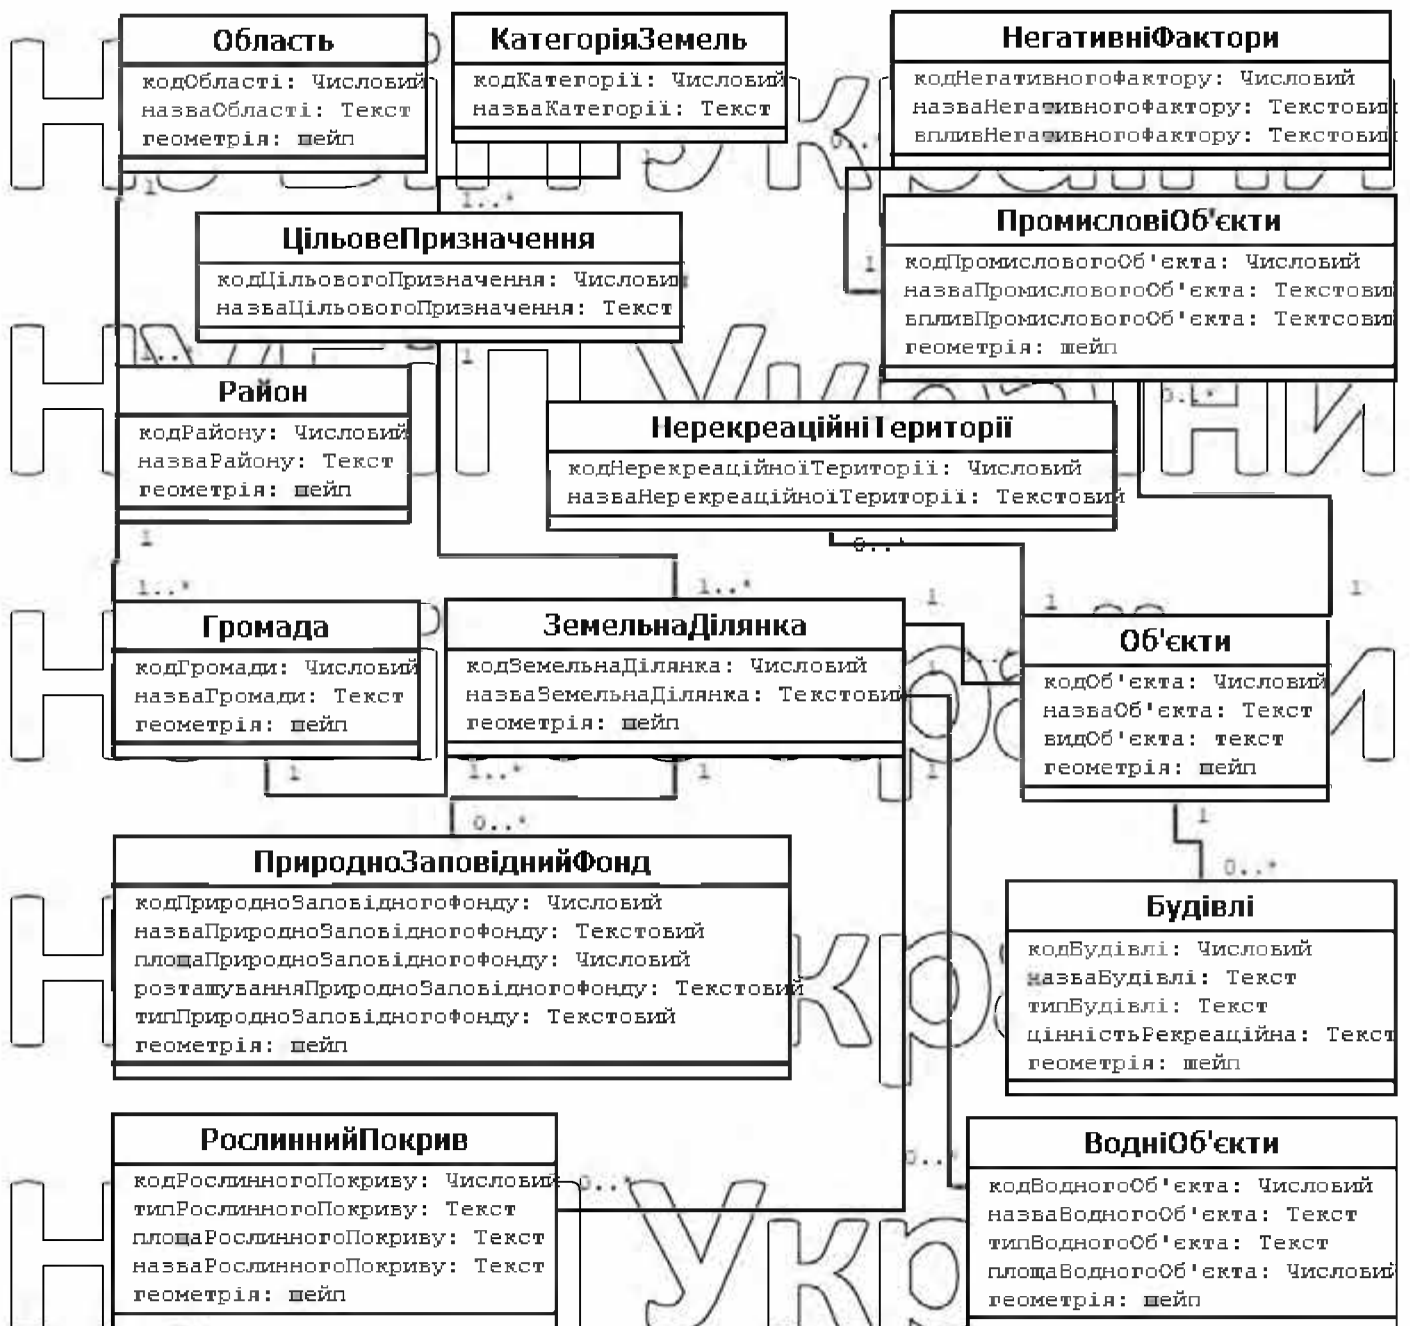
Область
кодОбласті: Числовий
назваОбласті: Текст
геометрія: шейп

КатегоріяЗемель
кодКатегорії: Числовий
назваКатегорії: Текст

НегативніФактори
кодНегативногоФактору: Числовий
назваНегативногоФактору: Текстовий
впливНегативногоФактору: Текстовий

1
1..*
0..*

ЦільовеПризначення
кодЦільовогоПризначення: Числовий
назваЦільовогоПризначення: Текст

ПромисловіОб'єкти
кодПромисловогоОб'єкта: Числовий
назваПромисловогоОб'єкта: Текстовий
впливПромисловогоОб'єкта: Тектсовий
геометрія: шейп

1
1..*
1
0..*

Район
кодРайону: Числовий
назваРайону: Текст
геометрія: шейп

НерекреаційніТериторії
кодНерекреаційноїТериторії: Числовий
назваНерекреаційноїТериторії: Текстовий

0..*
1
1..*
1..*
1
1
1

Громада
кодГромади: Числовий
назваГромади: Текст
геометрія: шейп

ЗемельнаДілянка
кодЗемельнаДілянка: Числовий
назваЗемельнаДілянка: Текстовий
геометрія: шейп

Об'єкти
кодОб'єкта: Числовий
назваОб'єкта: Текст
видОб'єкта: текст
геометрія: шейп

1
1..*
1
1
0..*
1
0..*

ПриродноЗаповіднийФонд
кодПриродноЗаповідногоФонду: Числовий
назваПриродноЗаповідногоФонду: Текстовий
площаПриродноЗаповідногоФонду: Числовий
розташуванняПриродноЗаповідногоФонду: Текстовий
типПриродноЗаповідногоФонду: Текстовий
геометрія: шейп

Будівлі
кодБудівлі: Числовий
назваБудівлі: Текст
типБудівлі: Текст
цінністьРекреаційна: Текст
геометрія: шейп

РослиннийПокрив
кодРослинногоПокриву: Числовий
типРослинногоПокриву: Текст
площаРослинногоПокриву: Текст
назваРослинногоПокриву: Текст
геометрія: шейп

0..*
0..*

ВодніОб'єкти
кодВодногоОб'єкта: Числовий
назваВодногоОб'єкта: Текст
типВодногоОб'єкта: Текст
площаВодногоОб'єкта: Числовий
геометрія: шейп